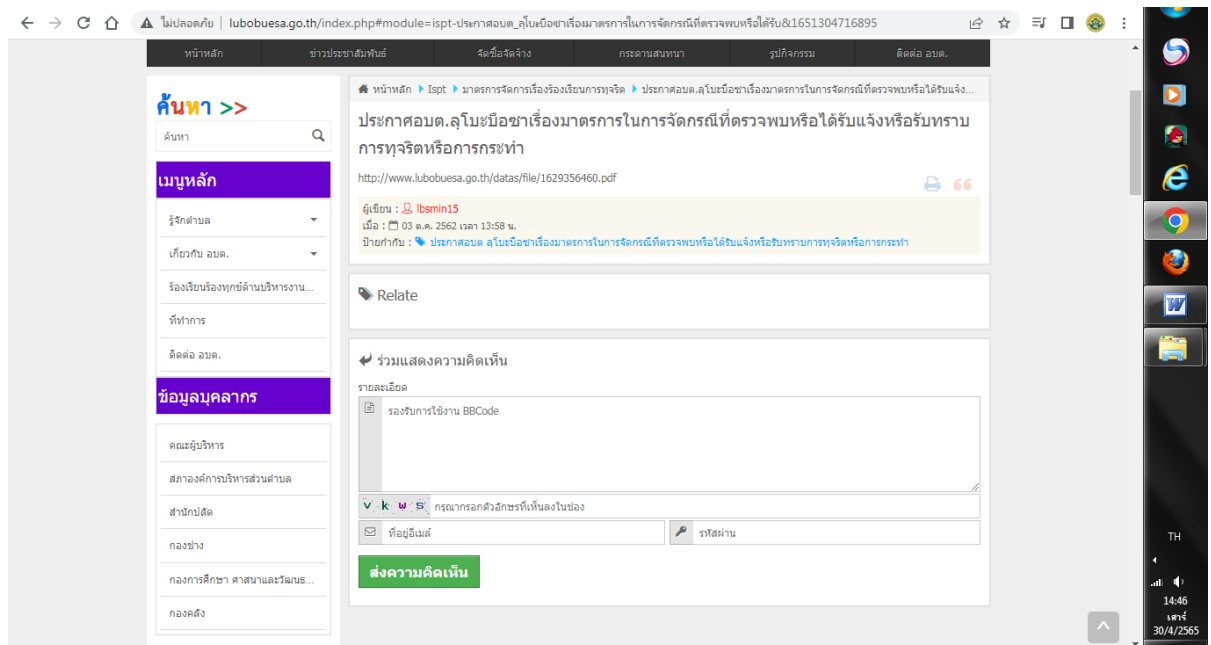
ไม่ปลอดภัย | lubobuesa.go.th/index.php#module=ispt-ประกาศอบต_ลุโบะบือซาเรื่องมาตรการในการจัดการณีที่ตรวจพบหรือได้รับ&1651304716895

หน้าหลัก ข่าวประชาสัมพันธ์ จัดซื้อจัดจ้าง กระดานสนทนา รูปกิจกรรม ติดต่อ อบต.

ค้นหา >>

ค้นหา

เมนูหลัก

รู้จักตำบล

เกี่ยวกับ อบต.

ร้องเรียนร้องทุกข์ด้านบริหารงาน...

ที่ทำการ

ติดต่อ อบต.

ข้อมูลบุคลากร

คณะผู้บริหาร

สภาองค์การบริหารส่วนตำบล

สำนักปลัด

กองช่าง

กองการศึกษา ศาสนาและวัฒนธ...

กองคลัง

หน้าหลัก Ispt มาตรการจัดการเรื่องร้องเรียนการทุจริต ประกาศอบต.ลุโบะบือซาเรื่องมาตรการในการจัดการณีที่ตรวจพบหรือได้รับแจ้ง...

ประกาศอบต.ลุโบะบือซาเรื่องมาตรการในการจัดกรณีที่ตรวจพบหรือได้รับแจ้งหรือรับทราบการทุจริตหรือการกระทำ

http://www.lubobuesa.go.th/datas/file/1629356460.pdf

ผู้เขียน : lbsmin15
เมื่อ : 03 ต.ค. 2562 เวลา 13:58 น.
ป้ายกำกับ : ประกาศอบต ลุโบะบือซาเรื่องมาตรการในการจัดกรณีที่ตรวจพบหรือได้รับแจ้งหรือรับทราบการทุจริตหรือการกระทำ

Relate

ร่วมแสดงความคิดเห็น

รายละเอียด

รองรับการใช้งาน BBCode

V k w S กรุณากรอกตัวอักษรที่เห็นลงในช่อง

ที่อยู่อีเมล์

รหัสผ่าน

ส่งความคิดเห็น

TH
14:46
เสาร์
30/4/2565